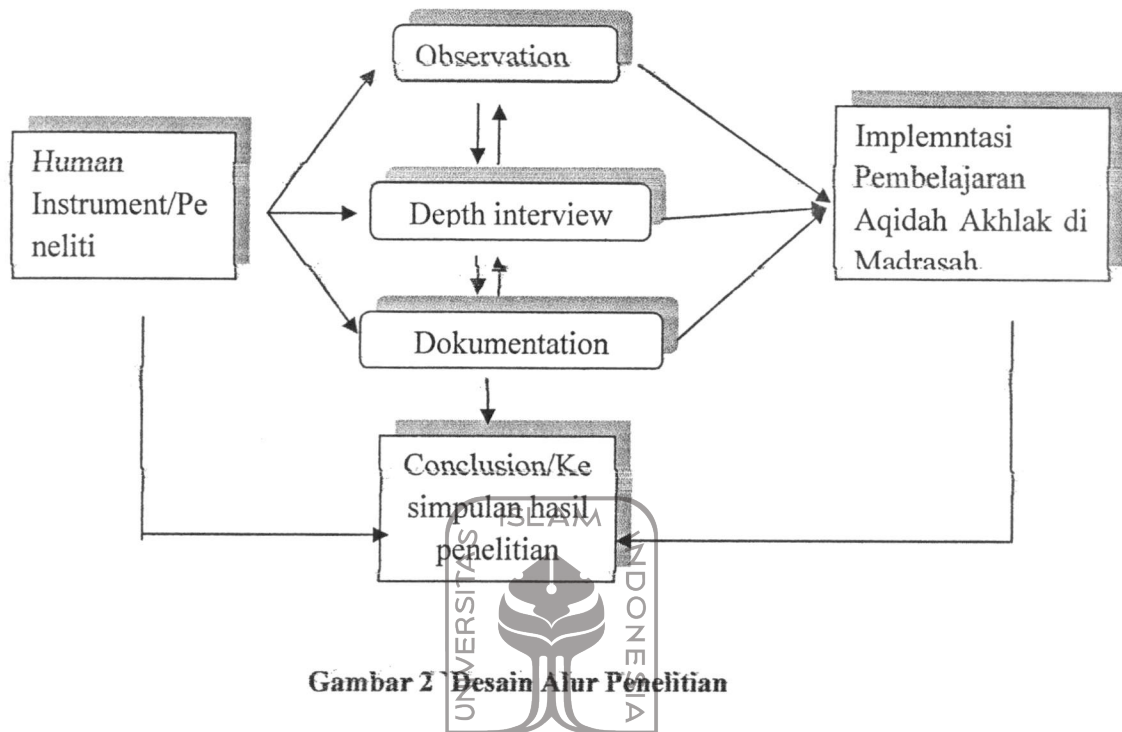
Observation

Human Instrument/Peneliti

Depth interview

Implemntasi Pembelajaran Aqidah Akhlak di Madrasah

Dokumentation

Conclusion/Kesimpulan hasil penelitian

UNIVERSITAS ISLAM INDONESIA

Gambar 2 `Desain Alur Penelitian